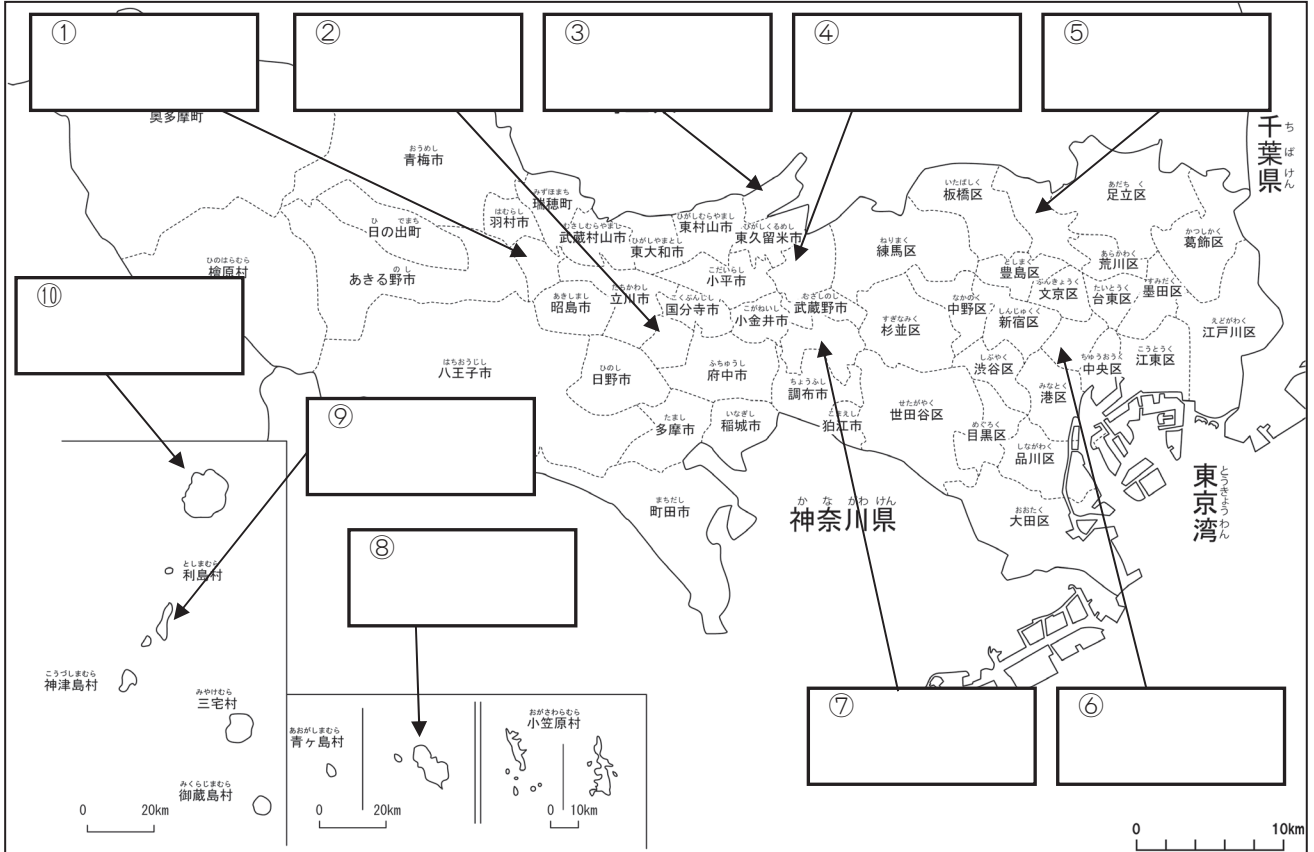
①

②

③

④

⑤

奥多摩町

おうめし
青梅市

みずほまち
瑞穂町

はむらし
羽村市

むさしむらやまし
武蔵村山市

ひがしむらやまし
東村山市

ひがしくるめし
東久留米市

ひ　でまち
日の出町

ひがしやまとし
東大和市

こだいらし
小平市

ひのはらむら
檜原村

の し
あきる野市

⑩

あきしまし
昭島市

たちかわし
立川市

こくぶんじし
国分寺市

こがねいし
小金井市

むさしのし
武蔵野市

はちおうじし
八王子市

ひのし
日野市

ふちゅうし
府中市

ちょうふし
調布市

⑨

たまし
多摩市

いなぎし
稲城市

こまえし
狛江市

まちだし
町田市

か な がわけん
神奈川県

⑧

としまむら
利島村

こうづしまむら
神津島村

みやけむら
三宅村

みくらじまむら
御蔵島村

0　20km

あおがしまむら
青ヶ島村

0　20km

おがさわらむら
小笠原村

0　10km

いたばしく
板橋区

あだちく
足立区

千葉県
ちばけん

かつしかく
葛飾区

ねりまく
練馬区

あらかわく
荒川区

としまく
豊島区

ぶんきょうく
文京区

たいとうく
台東区

すみだく
墨田区

なかのく
中野区

すぎなみく
杉並区

しんじゅくく
新宿区

えどがわく
江戸川区

こうとうく
江東区

しぶやく
渋谷区

ちゅうおうく
中央区

みなとく
港区

せたがやく
世田谷区

めぐろく
目黒区

しながわく
品川区

東京湾
とうきょうわん

おおたく
大田区

⑦

⑥

0　10km